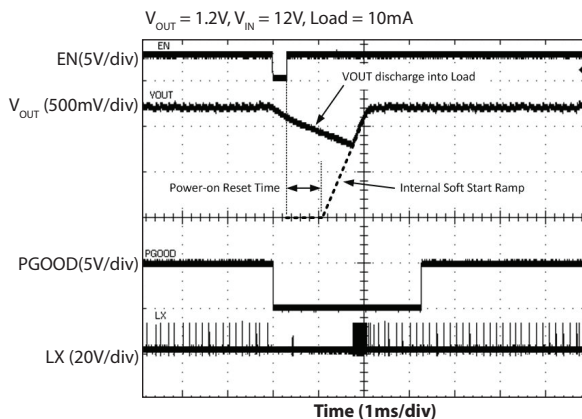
$V_{OUT}$ = 1.2V, $V_{IN}$ = 12V, Load = 10mA

EN(5V/div)

EN

$V_{OUT}$ (500mV/div)

VOUT

VOUT discharge into Load

Power-on Reset Time

Internal Soft Start Ramp

PGOOD(5V/div)

PGOOD

LX

LX (20V/div)

Time (1ms/div)